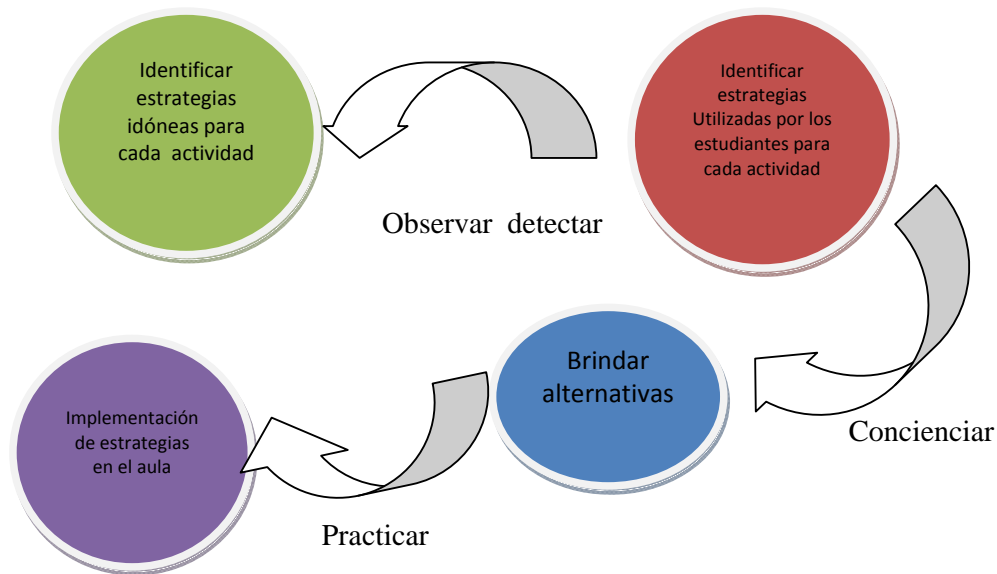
Identificar estrategias idóneas para cada actividad

Identificar estrategias Utilizadas por los estudiantes para cada actividad

Observar detectar

Brindar alternativas

Concienciar

Implementación de estrategias en el aula

Practicar